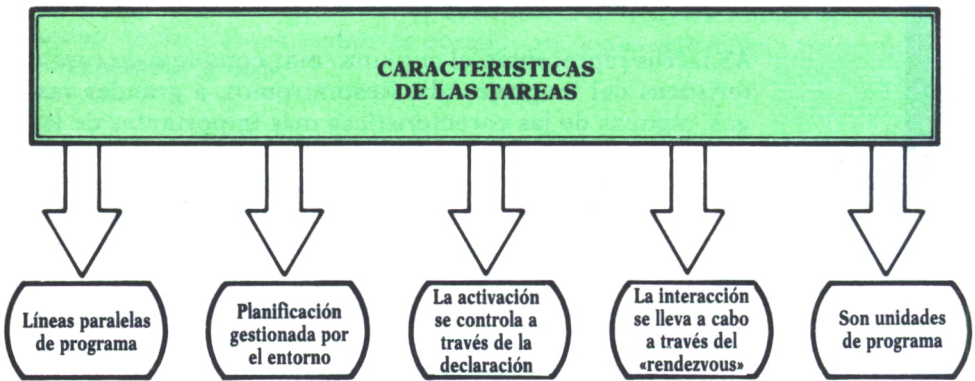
CARACTERISTICAS DE LAS TAREAS

Líneas paralelas de programa

Planificación gestionada por el entorno

La activación se controla a través de la declaración

La interacción se lleva a cabo a través del «rendezvous»

Son unidades de programa